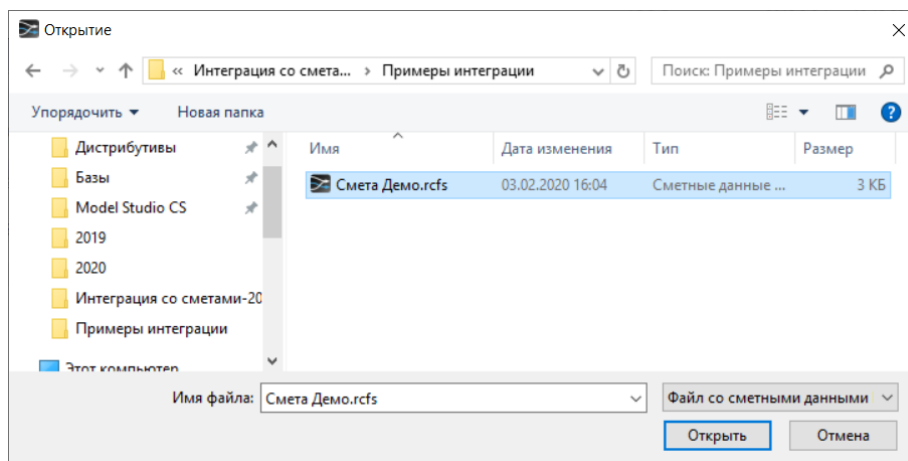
Открытие

« Интеграция со смета... › Примеры интеграции

Поиск: Примеры интеграции

Упорядочить ▾ Новая папка

Дистрибутивы
Базы
Model Studio CS
2019
2020
Интеграция со сметами-20
Примеры интеграции
Этот компьютер

| Имя | Дата изменения | Тип | Размер |
|---|---|---|---|
| Смета Демо.rcfs | 03.02.2020 16:04 | Сметные данные ... | 3 КБ |

Имя файла: Смета Демо.rcfs

Файл со сметными данными

Открыть

Отмена